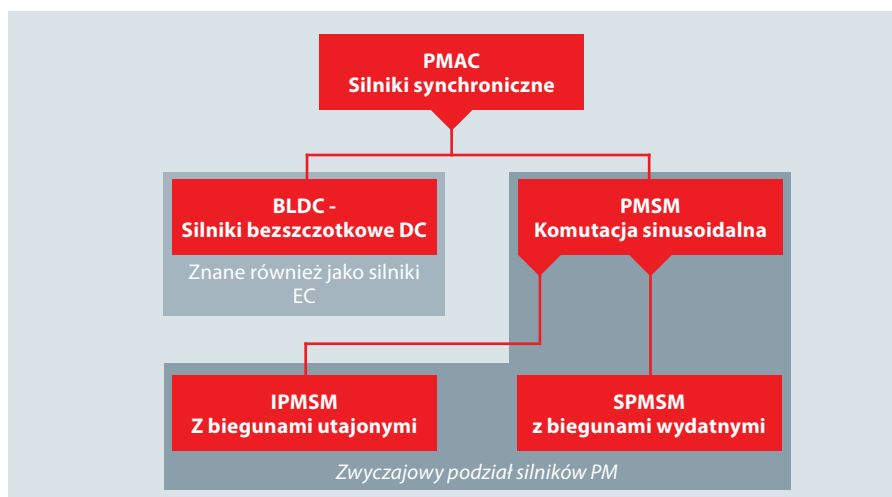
PMAC
Silniki synchroniczne

BLDC -
Silniki bezszczotkowe DC

Znane również jako silniki EC

PMSM
Komutacja sinusoidalna

IPMSM
Z biegunami utajonymi

SPMSM
z biegunami wydatnymi

Zwyczajowy podział silników PM